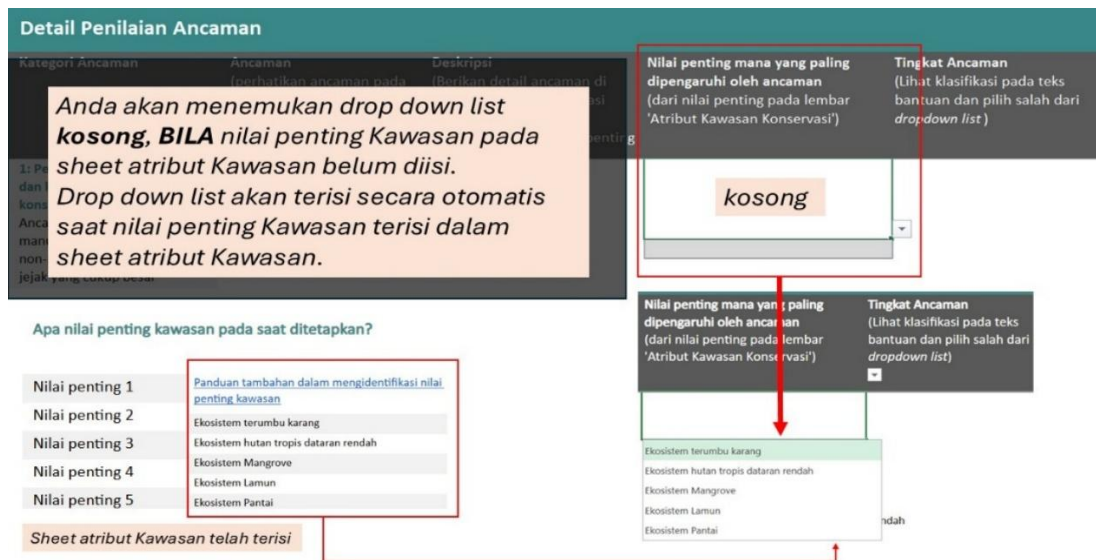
Detail Penilaian Ancaman

Kategori Ancaman

Ancaman (perhatikan ancaman pada

Deskripsi (Berikan detail ancaman di

Nilai penting mana yang paling dipengaruhi oleh ancaman (dari nilai penting pada lembar 'Atribut Kawasan Konservasi')

Tingkat Ancaman (Lihat klasifikasi pada teks bantuan dan pilih salah dari dropdown list)

Anda akan menemukan drop down list **kosong**, **BILA** nilai penting Kawasan pada sheet atribut Kawasan belum diisi. Drop down list akan terisi secara otomatis saat nilai penting Kawasan terisi dalam sheet atribut Kawasan.

kosong

Nilai penting mana yang paling dipengaruhi oleh ancaman (dari nilai penting pada lembar 'Atribut Kawasan Konservasi')

Tingkat Ancaman (Lihat klasifikasi pada teks bantuan dan pilih salah dari dropdown list)

Apa nilai penting kawasan pada saat ditetapkan?

| Nilai penting 1 | Panduan tambahan dalam mengidentifikasi nilai penting kawasan |
|---|---|
| Nilai penting 2 | Ekosistem terumbu karang |
| Nilai penting 3 | Ekosistem hutan tropis dataran rendah |
| Nilai penting 4 | Ekosistem Mangrove |
| Nilai penting 5 | Ekosistem Lamun |
| | Ekosistem Pantai |

Ekosistem terumbu karang
Ekosistem hutan tropis dataran rendah
Ekosistem Mangrove
Ekosistem Lamun
Ekosistem Pantai

Sheet atribut Kawasan telah terisi